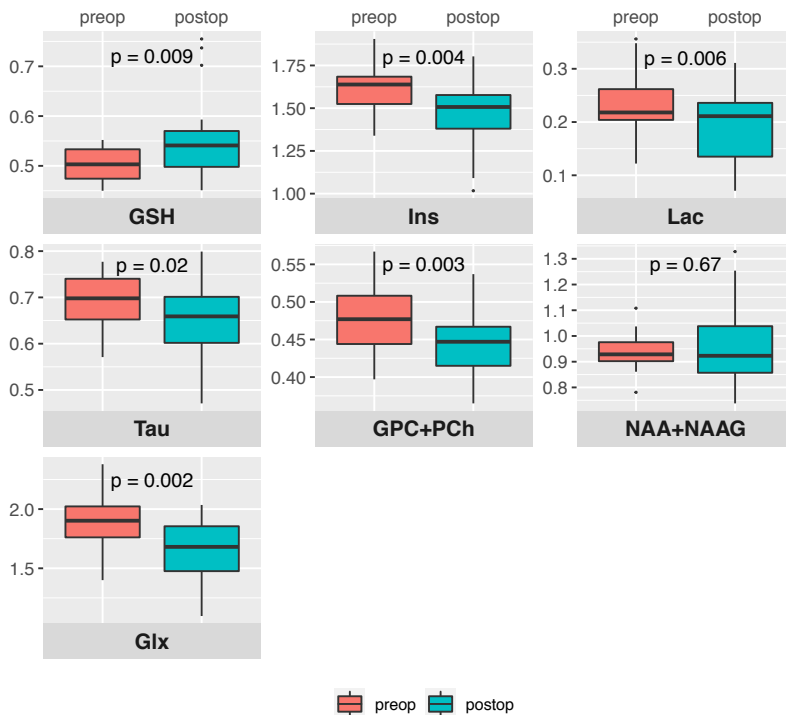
preop postop
0.7
0.6
0.5
p = 0.009
GSH

preop postop
1.75
1.50
1.25
1.00
p = 0.004
Ins

preop postop
0.3
0.2
0.1
p = 0.006
Lac

0.8
0.7
0.6
0.5
p = 0.02
Tau

0.55
0.50
0.45
0.40
p = 0.003
GPC+PCh

1.3
1.2
1.1
1.0
0.9
0.8
p = 0.67
NAA+NAAG

2.0
1.5
p = 0.002
Glx

preop postop